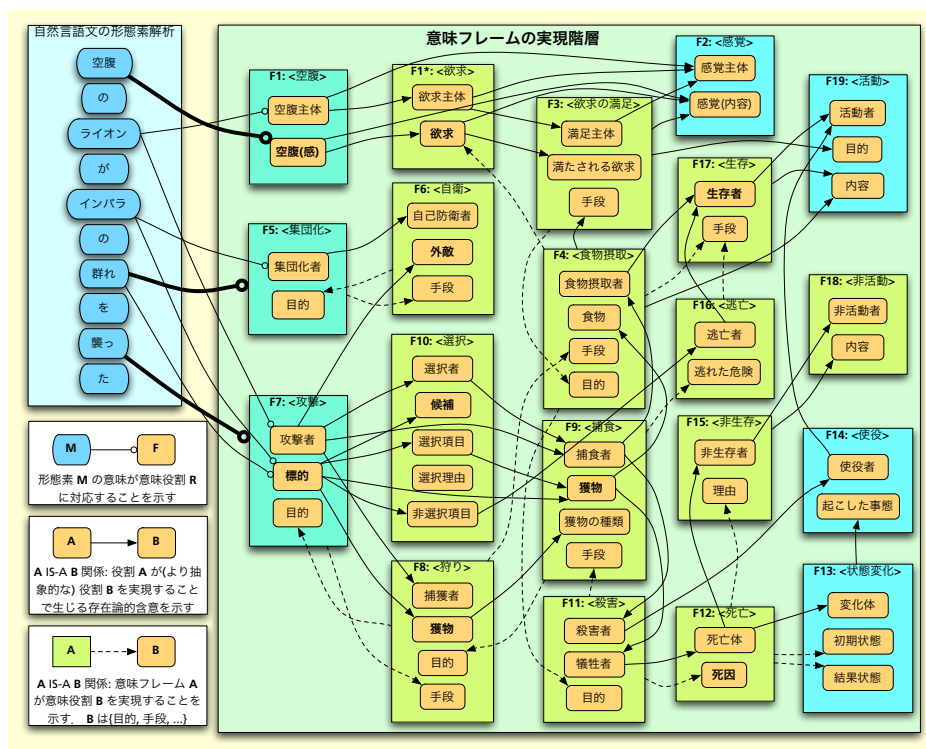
自然言語文の形態素解析

空腹
の
ライオン
が
インパラ
の
群れ
を
襲っ
た

M
F
形態素 M の意味が意味役割 R に対応することを示す

A
B
A IS-A B 関係: 役割 A が(より抽象的な) 役割 B を実現することで生じる存在論的含意を示す

A
B
A IS-A B 関係: 意味フレーム A が意味役割 B を実現することを示す、 B は{目的, 手段, ...}

意味フレームの実現階層

F1: <空腹>
空腹主体
空腹(感)

F1*: <欲求>
欲求主体
欲求

F2: <感覚>
感覚主体
感覚(内容)

F3: <欲求の満足>
満足主体
満たされる欲求
手段

F19: <活動>
活動者
目的
内容

F5: <集団化>
集団化者
目的

F6: <自衛>
自己防衛者
外敵
手段

F4: <食物摂取>
食物摂取者
食物
手段
目的

F17: <生存>
生存者
手段

F16: <逃亡>
逃亡者
逃れた危険

F18: <非活動>
非活動者
内容

F7: <攻撃>
攻撃者
標的
目的

F10: <選択>
選択者
候補
選択項目
選択理由
非選択項目

F9: <捕食>
捕食者
獲物
獲物の種類
手段

F15: <非生存>
非生存者
理由

F14: <使役>
使役者
起こした事態

F8: <狩り>
捕獲者
獲物
目的
手段

F11: <殺害>
殺害者
犠牲者
目的

F12: <死亡>
死亡体
死因

F13: <状態変化>
変化体
初期状態
結果状態